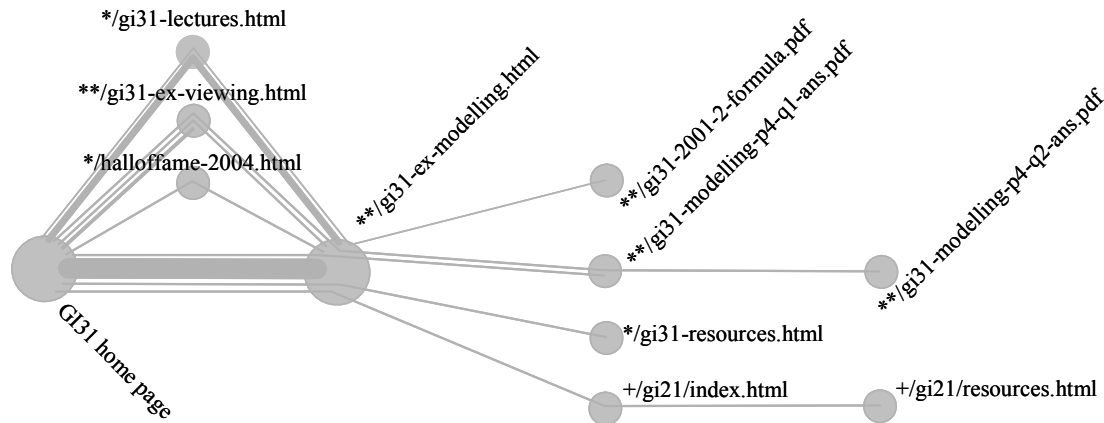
*/gi31-lectures.html

**/gi31-ex-viewing.html

*/halloffame-2004.html

**/gi31-ex-modelling.html

**/gi31-2001-2-formula.pdf

**/gi31-modelling-p4-q1-ans.pdf

**/gi31-modelling-p4-q2-ans.pdf

GI31 home page

*/gi31-resources.html

+/gi21/index.html

+/gi21/resources.html